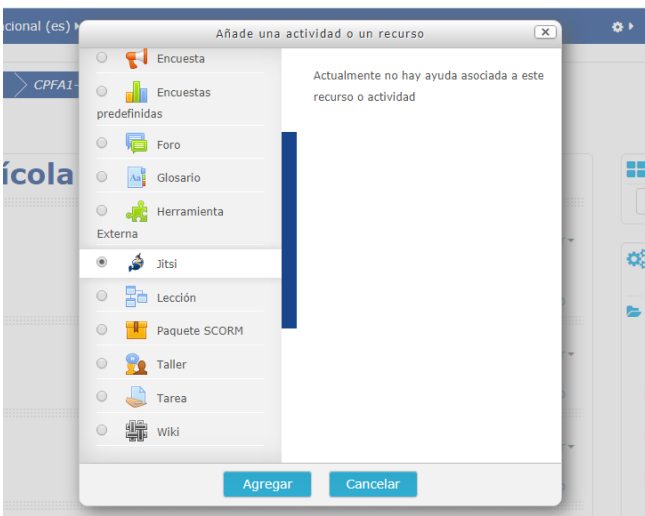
cional (es)

CPFA1-

ícola

Añade una actividad o un recurso

Encuesta

Encuestas predefinidas

Foro

Glosario

Herramienta Externa

Jitsi

Lección

Paquete SCORM

Taller

Tarea

Wiki

Actualmente no hay ayuda asociada a este recurso o actividad

Agregar

Cancelar